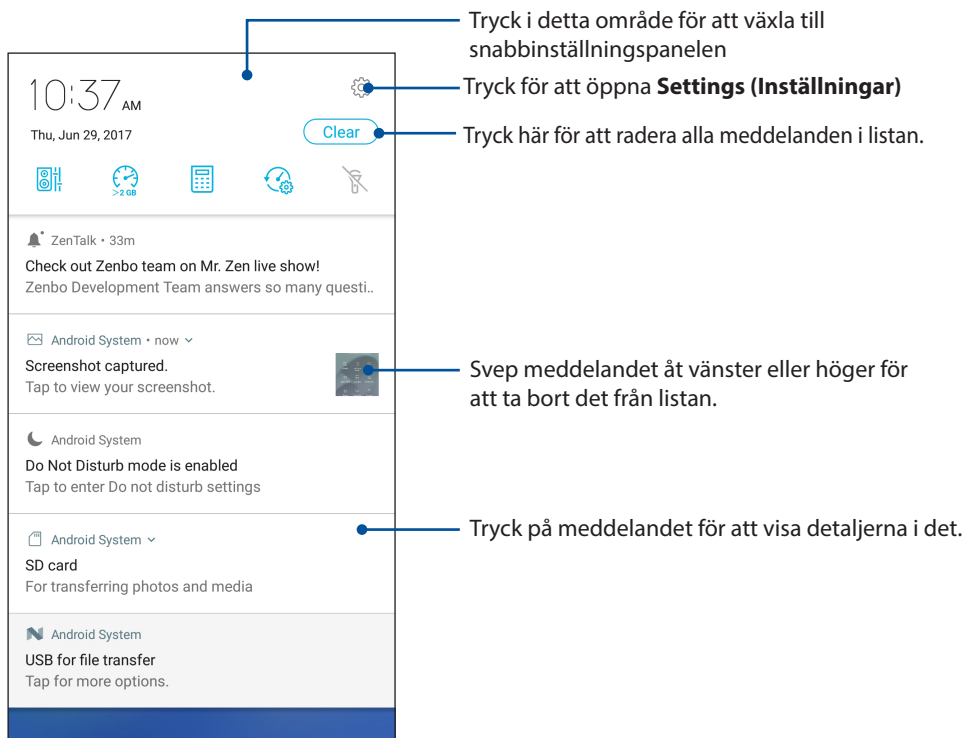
Tryck i detta område för att växla till snabbinställningspanelen

10:37 AM

Thu, Jun 29, 2017

Tryck för att öppna **Settings (Inställningar)**

Clear

Tryck här för att radera alla meddelanden i listan.

>2 GB

ZenTalk • 33m
Check out Zenbo team on Mr. Zen live show!
Zenbo Development Team answers so many questi..

Android System • now
Screenshot captured.
Tap to view your screenshot.

Svep meddelandet åt vänster eller höger för att ta bort det från listan.

Android System
Do Not Disturb mode is enabled
Tap to enter Do not disturb settings

Android System
SD card
For transferring photos and media

Tryck på meddelandet för att visa detaljerna i det.

Android System
USB for file transfer
Tap for more options.